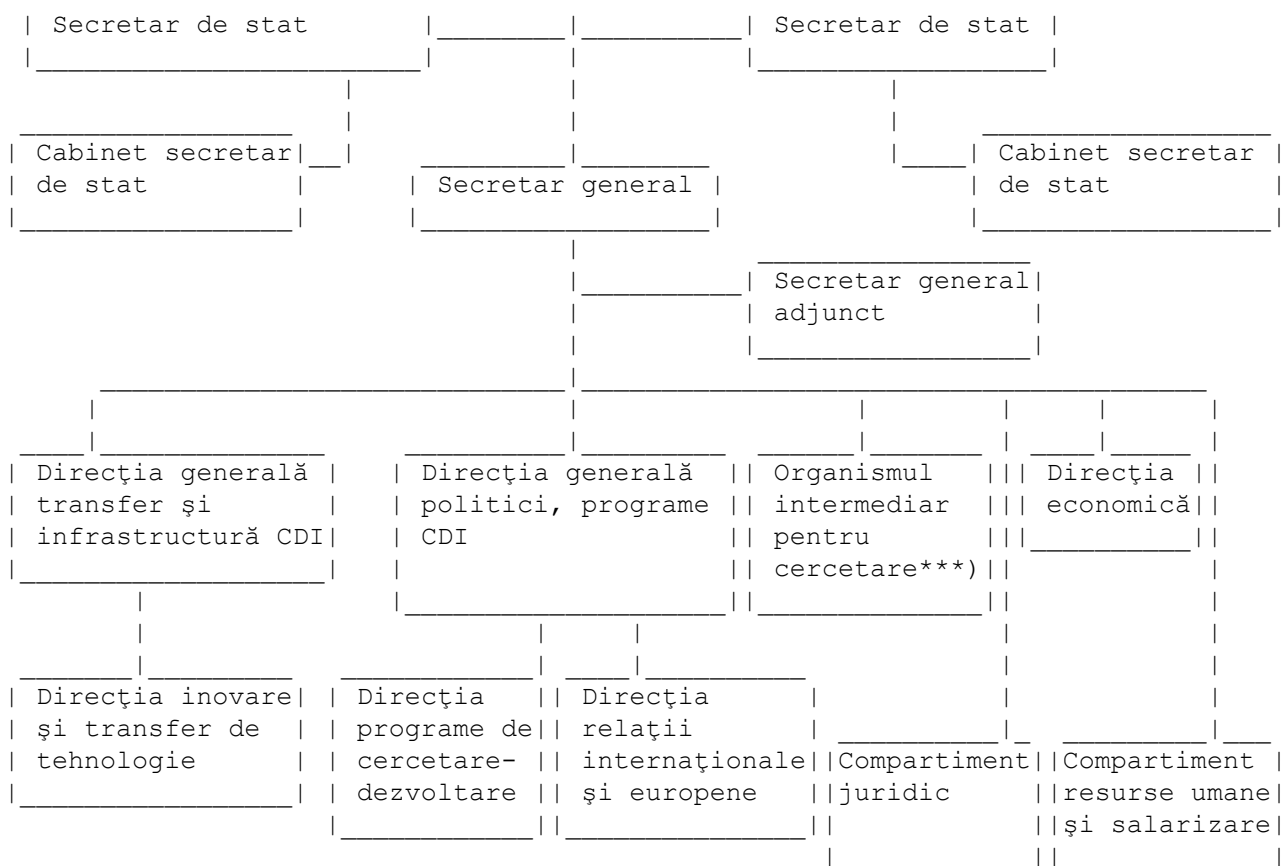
Secretar de stat

Secretar de stat

Cabinet secretar de stat

Secretar general

Cabinet secretar de stat

Secretar general adjunct

Direcţia generală transfer şi infrastructură CDI

Direcţia generală politici, programe CDI

Organismul intermediar pentru cercetare***)

Direcţia economică

Direcţia inovare şi transfer de tehnologie

Direcţia programe de cercetare-dezvoltare

Direcţia relaţii internaţionale şi europene

Compartiment juridic

Compartiment resurse umane şi salarizare